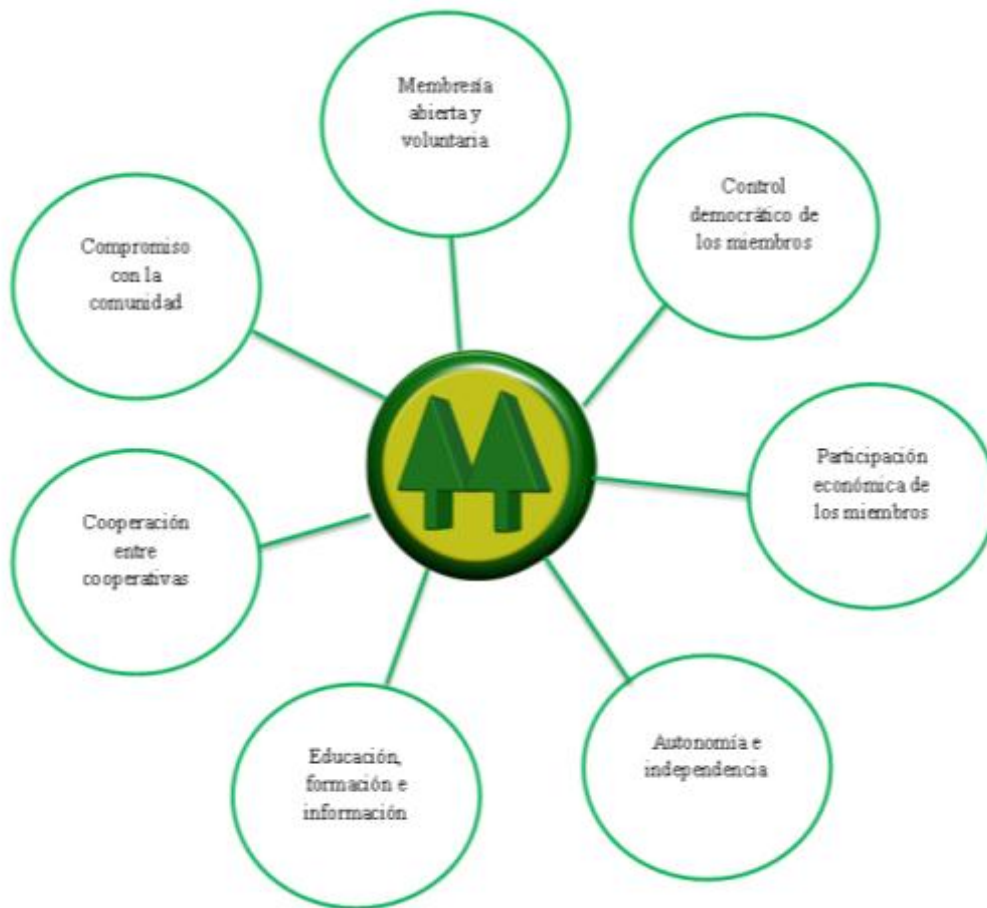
Membresía abierta y voluntaria

Control democrático de los miembros

Compromiso con la comunidad

Participación económica de los miembros

Cooperación entre cooperativas

Autonomía e independencia

Educación, formación e información